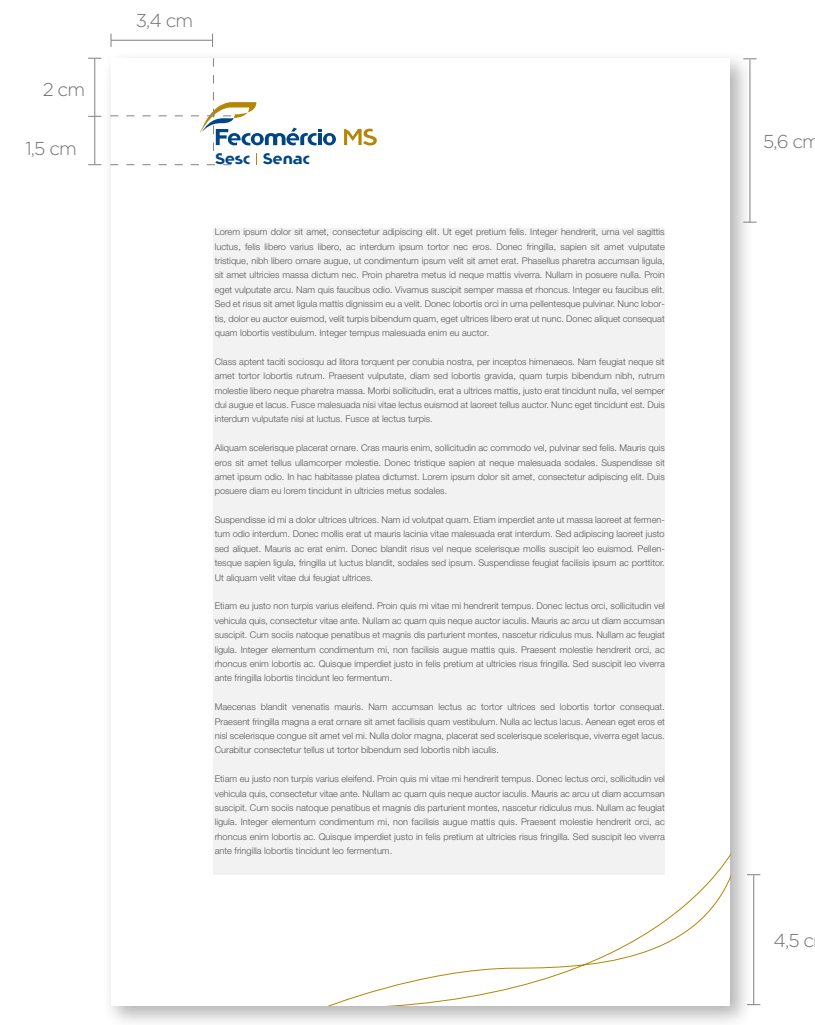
3,4 cm

2 cm

1,5 cm

5,6 cm

Fecomércio MS
Sesc | Senac

Lorem ipsum dolor sit amet, consectetur adipiscing elit. Ut eget pretium felis. Integer hendrerit, urna vel sagittis luctus, felis libero varius libero, ac interdum ipsum tortor nec eros. Donec fringilla, sapien sit amet vulputate tristique, nibh libero ornare augue, ut condimentum ipsum velit sit amet erat. Phasellus pharetra accumsan ligula, sit amet ultricies massa dictum nec. Proin pharetra metus id neque mattis viverra. Nullam in posuere nulla. Proin eget vulputate arcu. Nam quis faucibus odio. Vivamus suscipit semper massa et rhoncus. Integer eu faucibus elit. Sed et risus sit amet ligula mattis dignissim eu a velit. Donec lobortis orci in urna pellentesque pulvinar. Nunc lobortis, dolor eu auctor euismod, velit turpis bibendum quam, eget ultrices libero erat ut nunc. Donec aliquet consequat quam lobortis vestibulum. Integer tempus malesuada enim eu auctor.

Class aptent taciti sociosqu ad litora torquent per conubia nostra, per inceptos himenaeos. Nam feugiat neque sit amet tortor lobortis rutrum. Praesent vulputate, diam sed lobortis gravida, quam turpis bibendum nibh, rutrum molestie libero neque pharetra massa. Morbi sollicitudin, erat a ultrices mattis, justo erat tincidunt nulla, vel semper dui augue et lacus. Fusce malesuada nisi vitae lectus euismod at laoreet tellus auctor. Nunc eget tincidunt est. Duis interdum vulputate nisi at luctus. Fusce at lectus turpis.

Aliquam scelerisque placerat ornare. Cras mauris enim, sollicitudin ac commodo vel, pulvinar sed felis. Mauris quis eros sit amet tellus ullamcorper molestie. Donec tristique sapien at neque malesuada sodales. Suspendisse sit amet ipsum odio. In hac habitasse platea dictumst. Lorem ipsum dolor sit amet, consectetur adipiscing elit. Duis posuere diam eu lorem tincidunt in ultricies metus sodales.

Suspendisse id mi a dolor ultrices ultrices. Nam id volutpat quam. Etiam imperdiet ante ut massa laoreet at fermentum odio interdum. Donec mollis erat ut mauris lacinia vitae malesuada erat interdum. Sed adipiscing laoreet justo sed aliquet. Mauris ac erat enim. Donec blandit risus vel neque scelerisque mollis suscipit leo euismod. Pellentesque sapien ligula, fringilla ut luctus blandit, sodales sed ipsum. Suspendisse feugiat facilisis ipsum ac porttitor. Ut aliquam velit vitae dui feugiat ultrices.

Etiam eu justo non turpis varius eleifend. Proin quis mi vitae mi hendrerit tempus. Donec lectus orci, sollicitudin vel vehicula quis, consectetur vitae ante. Nullam ac quam quis neque auctor iaculis. Mauris ac arcu ut diam accumsan suscipit. Cum sociis natoque penatibus et magnis dis parturient montes, nascetur ridiculus mus. Nullam ac feugiat ligula. Integer elementum condimentum mi, non facilisis augue mattis quis. Praesent molestie hendrerit orci, ac rhoncus enim lobortis ac. Quisque imperdiet justo in felis pretium at ultricies risus fringilla. Sed suscipit leo viverra ante fringilla lobortis tincidunt leo fermentum.

Maecenas blandit venenatis mauris. Nam accumsan lectus ac tortor ultrices sed lobortis tortor consequat. Praesent fringilla magna a erat ornare sit amet facilisis quam vestibulum. Nulla ac lectus lacus. Aenean eget eros et nisl scelerisque congue sit amet vel mi. Nulla dolor magna, placerat sed scelerisque scelerisque, viverra eget lacus. Curabitur consectetur tellus ut tortor bibendum sed lobortis nibh iaculis.

Etiam eu justo non turpis varius eleifend. Proin quis mi vitae mi hendrerit tempus. Donec lectus orci, sollicitudin vel vehicula quis, consectetur vitae ante. Nullam ac quam quis neque auctor iaculis. Mauris ac arcu ut diam accumsan suscipit. Cum sociis natoque penatibus et magnis dis parturient montes, nascetur ridiculus mus. Nullam ac feugiat ligula. Integer elementum condimentum mi, non facilisis augue mattis quis. Praesent molestie hendrerit orci, ac rhoncus enim lobortis ac. Quisque imperdiet justo in felis pretium at ultricies risus fringilla. Sed suscipit leo viverra ante fringilla lobortis tincidunt leo fermentum.

4,5 cm